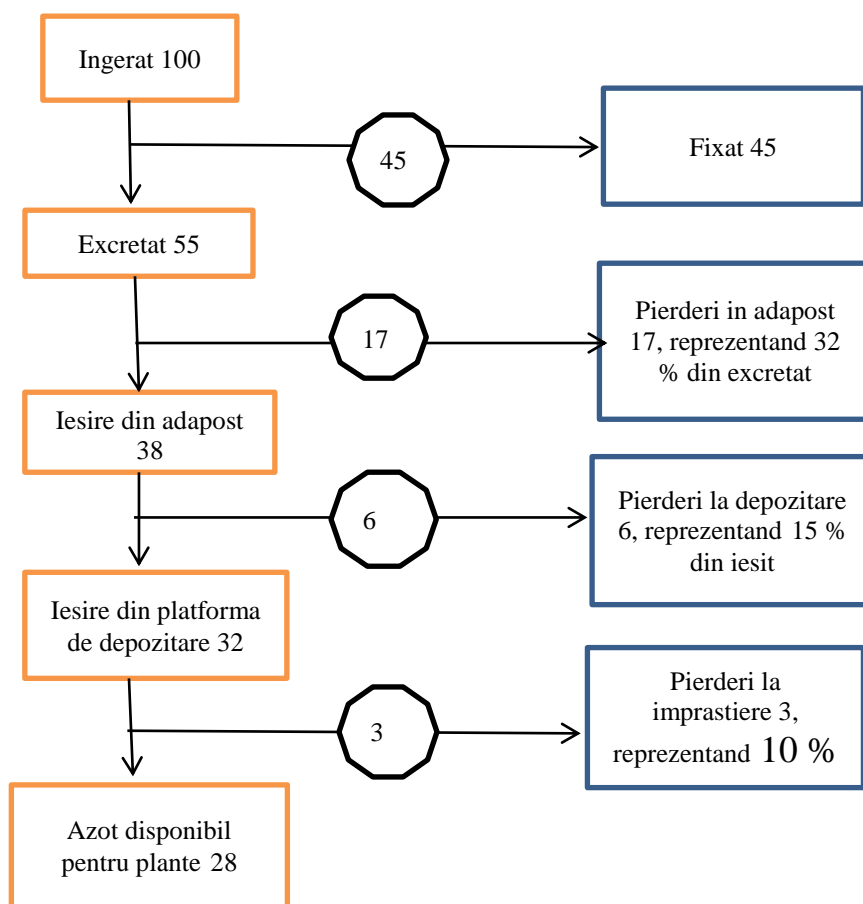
Ingerat 100

45

Fixat 45

Excretat 55

17

Pierderi in adapost 17, reprezentand 32 % din excretat

Iesire din adapost 38

6

Pierderi la depozitare 6, reprezentand 15 % din iesit

Iesire din platforma de depozitare 32

3

Pierderi la imprastiere 3, reprezentand 10 %

Azot disponibil pentru plante 28